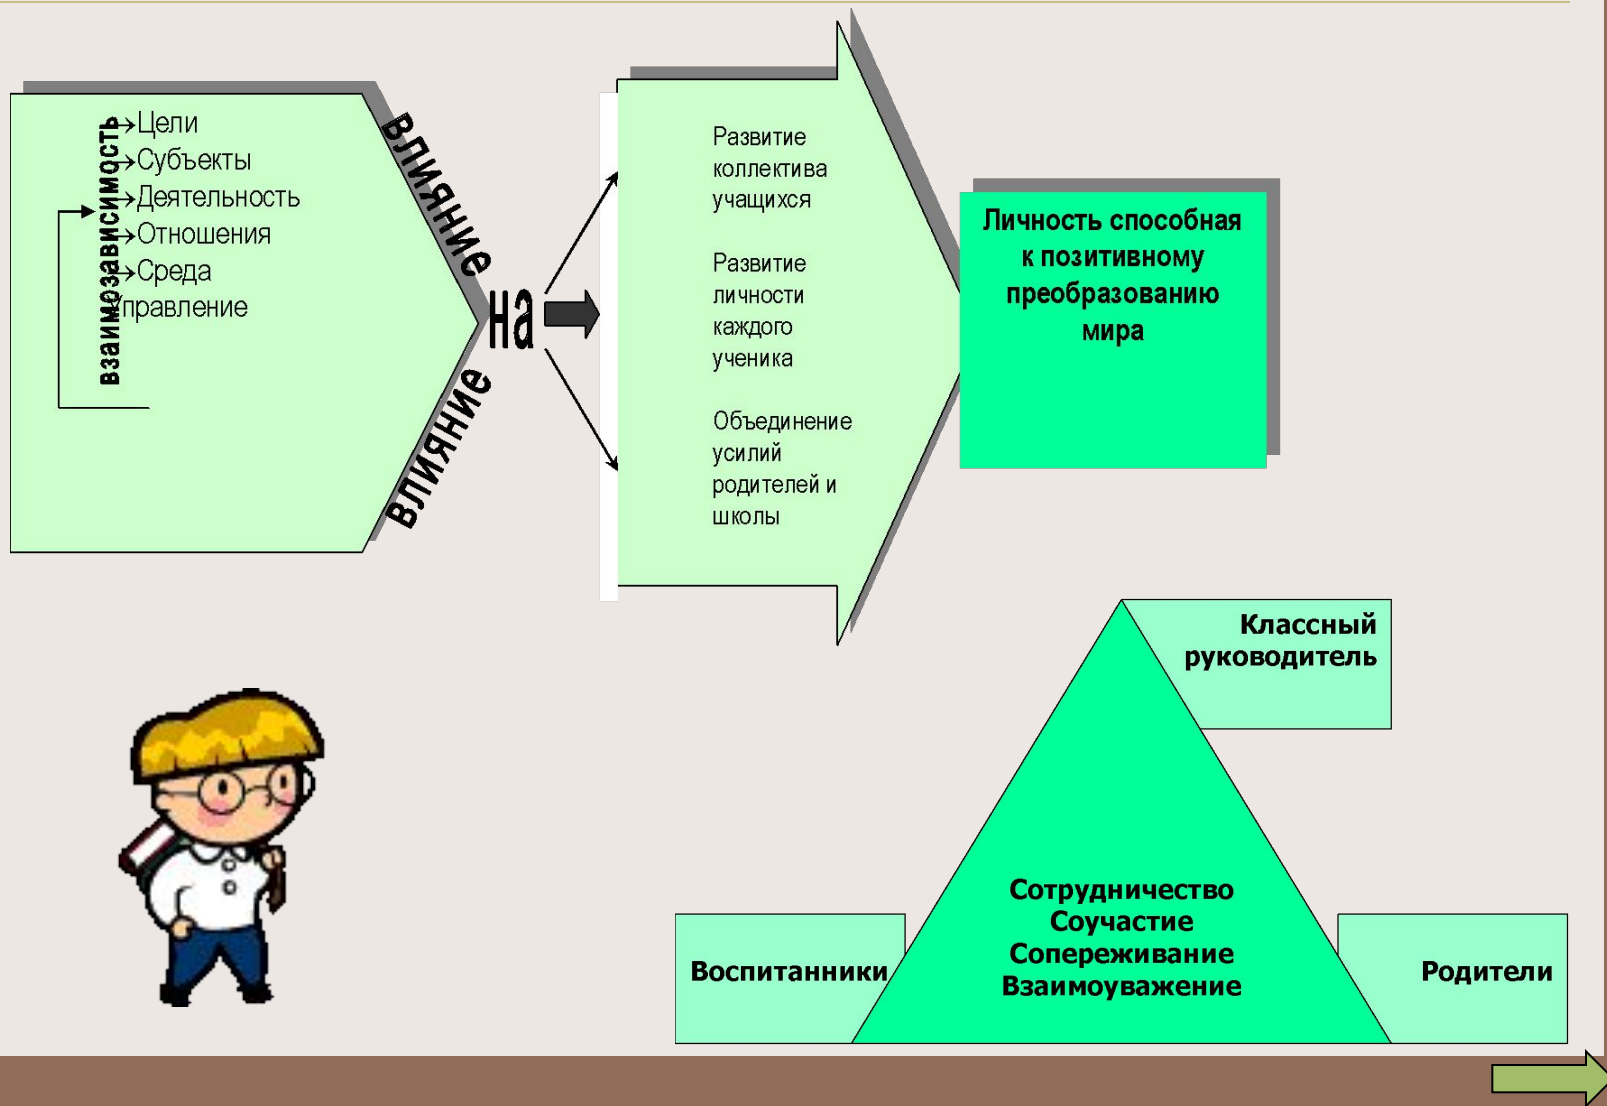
взаимозависимость

Цели
Субъекты
Деятельность
Отношения
Среда
Управление

влияние
на
влияние

Развитие коллектива учащихся

Развитие личности каждого ученика

Объединение усилий родителей и школы

Личность способная к позитивному преобразованию мира

Классный руководитель

Сотрудничество
Соучастие
Сопереживание
Взаимоуважение

Воспитанники

Родители